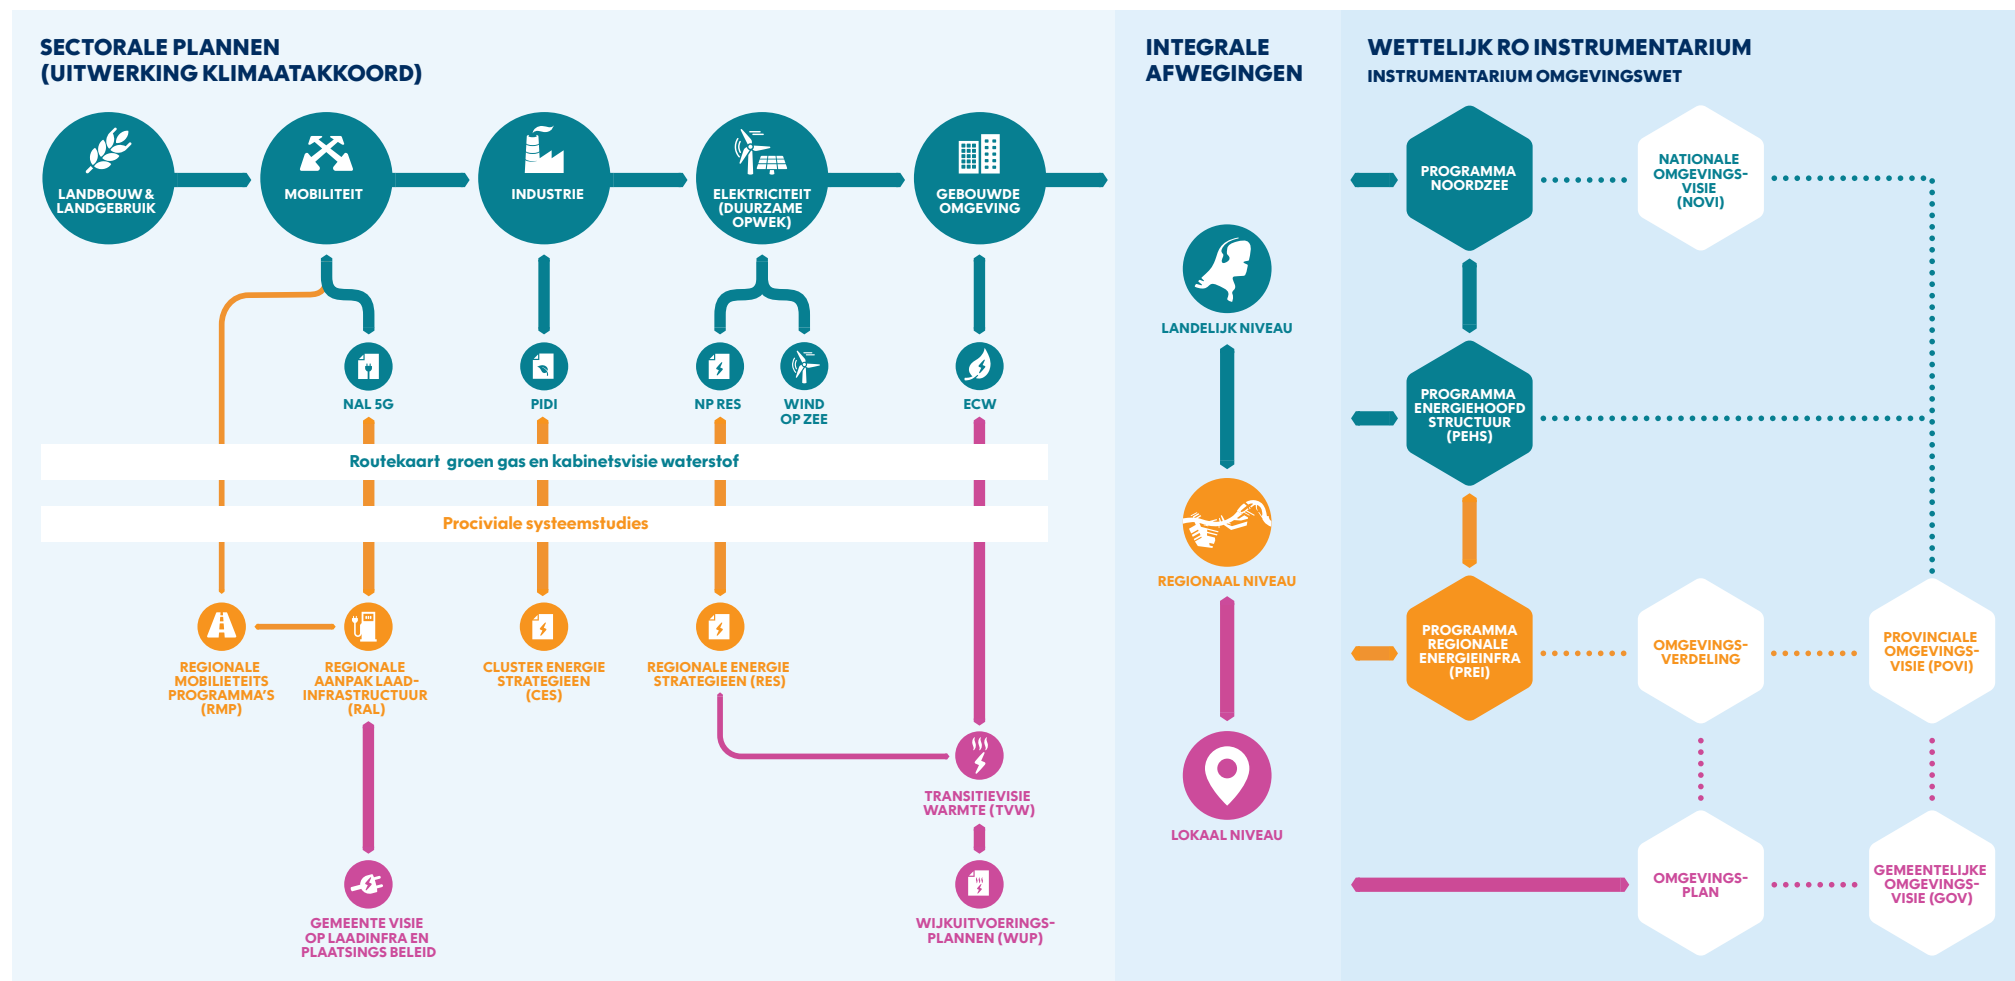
SECTORALE PLANNEN (UITWERKING KLIMAATAKKOORD)

LANDBOUW & LANDGEBRUIK

MOBILITEIT

INDUSTRIE

ELEKTRICITEIT (DUURZAME OPWEK)

GEBOUWDE OMGEVING

NAL 5G

PIDI

NP RES

WIND OP ZEE

ECW

Routekaart groen gas en kabinetsvisie waterstof

Prociviale systeemstudies

REGIONALE MOBILIETEITS PROGRAMMA'S (RMP)

REGIONALE AANPAK LAAD-INFRASTRUCTUUR (RAL)

CLUSTER ENERGIE STRATEGIEEN (CES)

REGIONALE ENERGIE STRATEGIEEN (RES)

TRANSITIEVISIE WARMTE (TVW)

GEMEENTE VISIE OP LAADINFRA EN PLAATSINGS BELEID

WIJKUITVOERINGS-PLANNEN (WUP)

INTEGRALE AFWEGINGEN

LANDELIJK NIVEAU

REGIONAAL NIVEAU

LOKAAL NIVEAU

WETTELIJK RO INSTRUMENTARIUM

INSTRUMENTARIUM OMGEVINGSWET

PROGRAMMA NOORDZEE

NATIONALE OMGEVINGS-VISIE (NOVI)

PROGRAMMA ENERGIEHOOFD STRUCTUUR (PEHS)

PROGRAMMA REGIONALE ENERGIEINFRA (PREI)

OMGEVINGS-VERDELING

PROVINCIALE OMGEVINGS-VISIE (POVI)

OMGEVINGS-PLAN

GEMEENTELIJKE OMGEVINGS-VISIE (GOV)